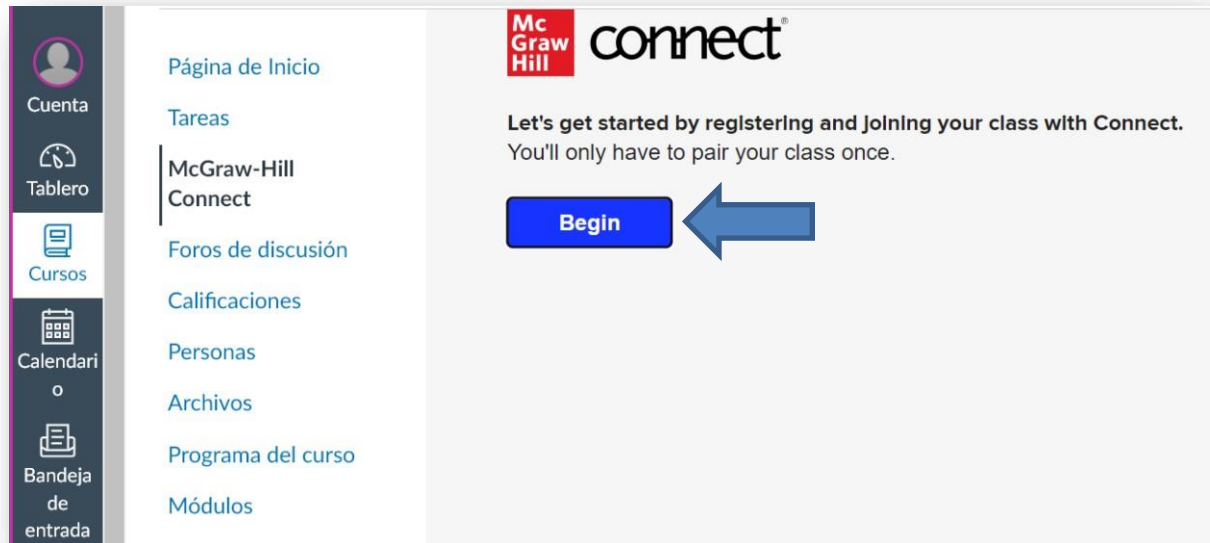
Cuenta

Tablero

Cursos

Calendario

Bandeja de entrada

Página de Inicio

Tareas

McGraw-Hill Connect

Foros de discusión

Calificaciones

Personas

Archivos

Programa del curso

Módulos

Mc Graw Hill connect®

Let's get started by registering and joining your class with Connect.
You'll only have to pair your class once.

Begin